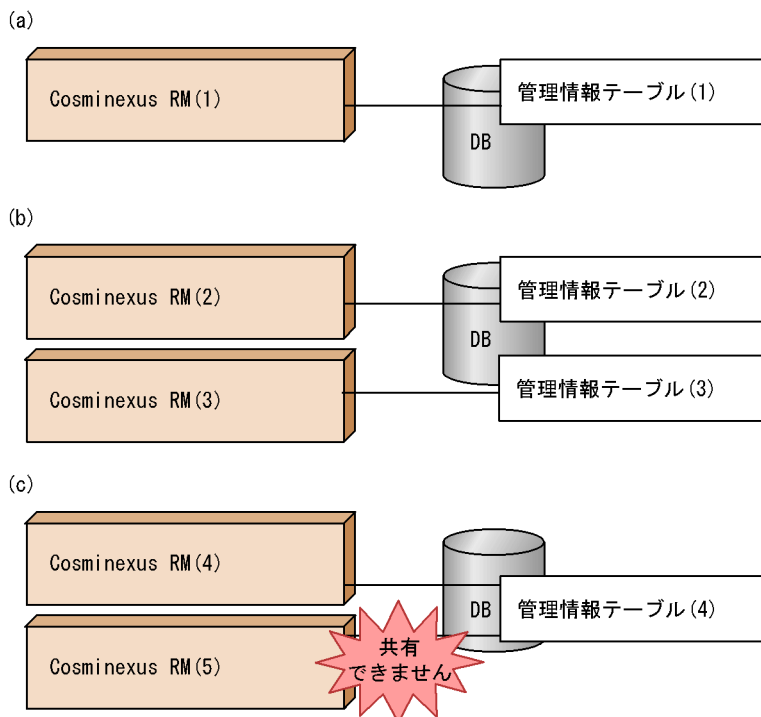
(a)

Cosminexus RM(1)

DB

管理情報テーブル(1)

(b)

Cosminexus RM(2)

DB

管理情報テーブル(2)

Cosminexus RM(3)

管理情報テーブル(3)

(c)

Cosminexus RM(4)

DB

管理情報テーブル(4)

Cosminexus RM(5)

共有
できません